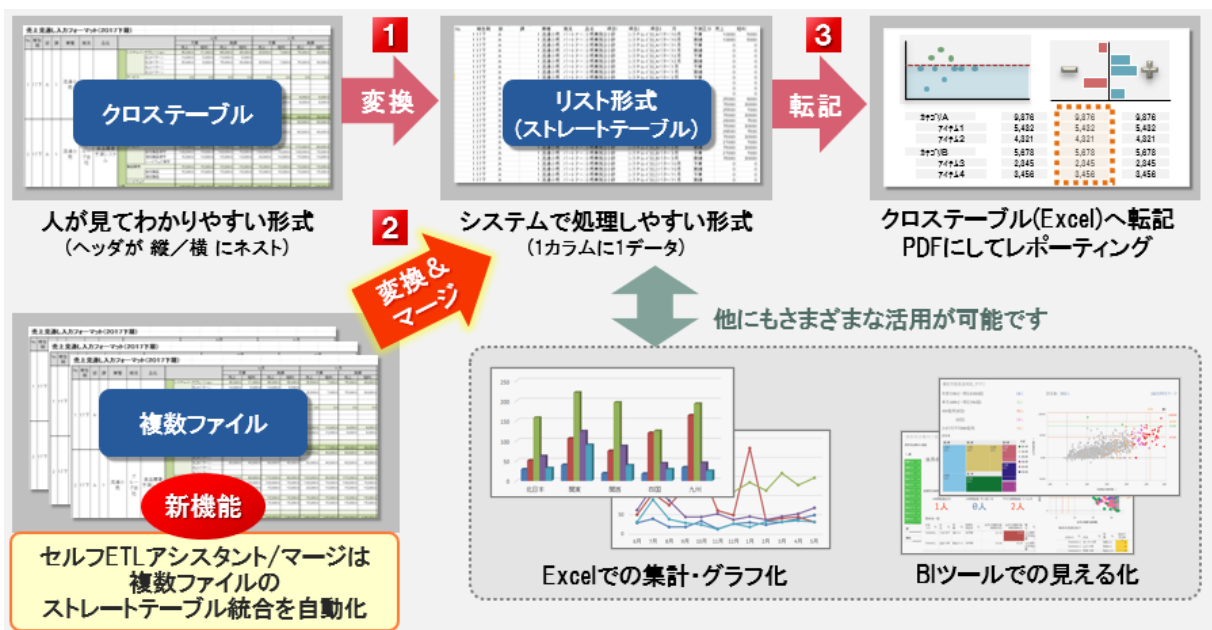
売上見通し入力フォーマット(2017下期)

クロステーブル

1

変換

リスト形式
(ストレートテーブル)

3

転記

カテゴリA 9,876 9,876 9,876
アイテム1 5,432 5,432 5,432
アイテム2 4,321 4,321 4,321
カテゴリB 5,678 5,678 5,678
アイテム3 2,345 2,345 2,345
アイテム4 3,456 3,456 3,456

人が見てわかりやすい形式
(ヘッダが 縦/横 にネスト)

2

システムで処理しやすい形式
(1カラムに1データ)

クロステーブル(Excel)へ転記
PDFにしてレポーティング

変換&マージ

他にもさまざまな活用が可能です

売上見通し入力フォーマット(2017下期)

複数ファイル

新機能

セルフETLアシスタント/マージは
複数ファイルの
ストレートテーブル統合を自動化

北日本 関東 関西 四国 九州

1人 0人 2人

Excelでの集計・グラフ化

BIツールでの見える化